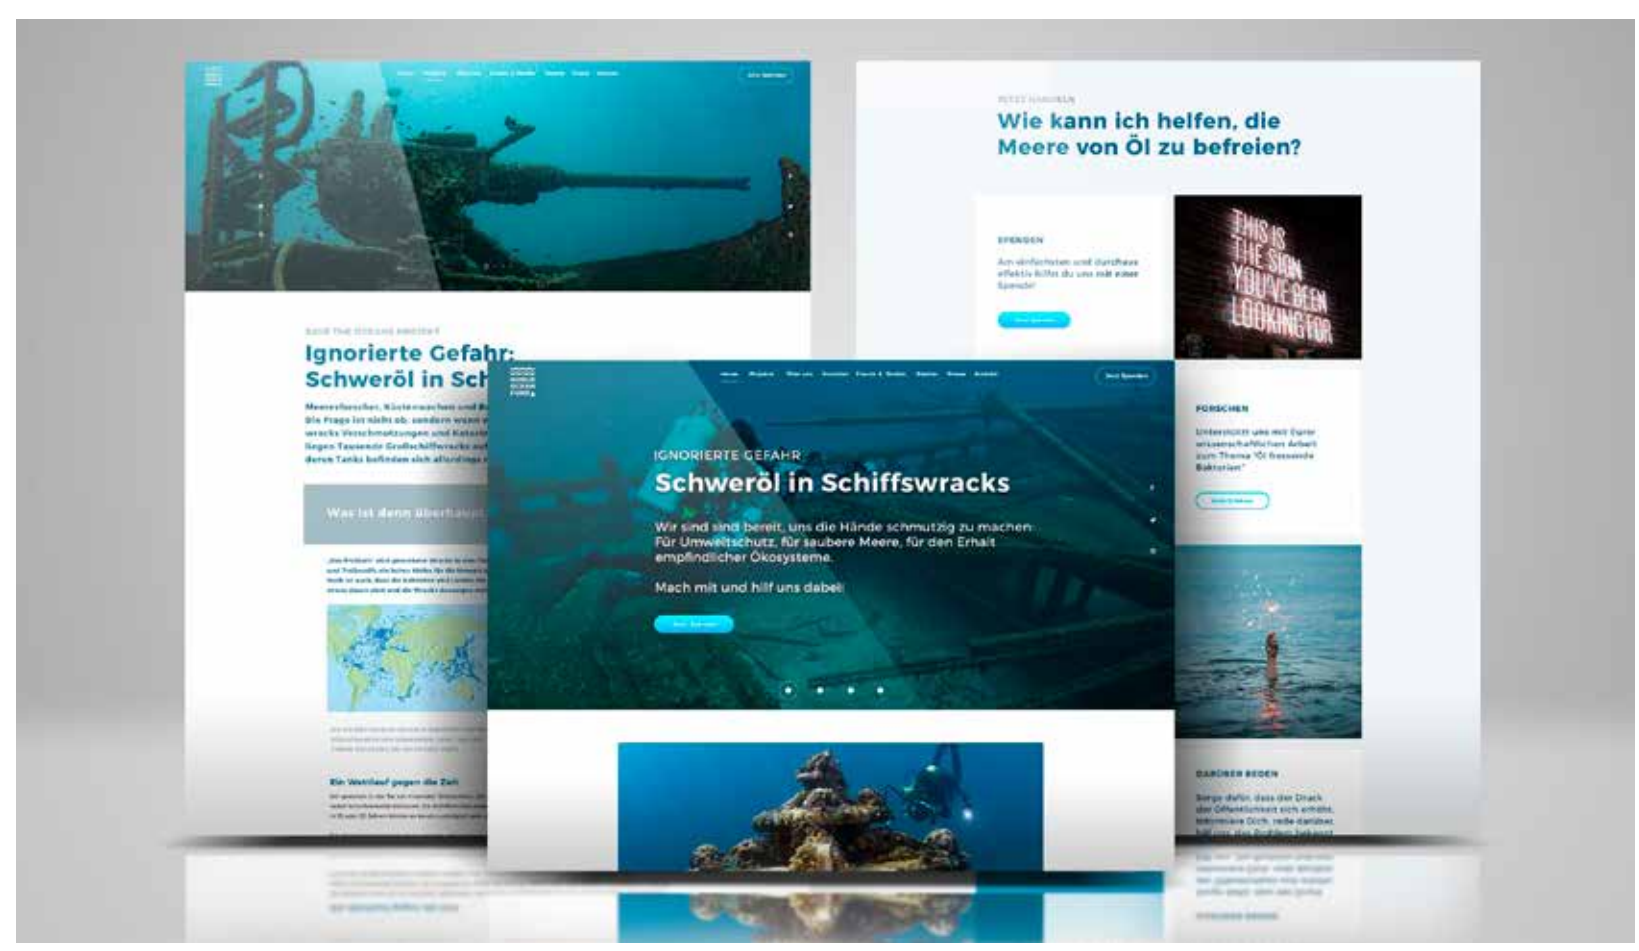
SAVE THE OCEANS PROJEKT

Ignorierte Gefahr: Schweröl in Sch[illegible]

Was ist denn überhaupt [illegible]

Ein Wettlauf gegen die Zeit

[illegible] HANDELN

Wie kann ich helfen, die Meere von Öl zu befreien?

SPENDEN

Am einfachsten und durchaus effektiv hilfst du uns mit einer Spende!

THIS IS THE SIGN YOU'VE BEEN LOOKING FOR

FORSCHEN

Unterstützt uns mit Eurer wissenschaftlichen Arbeit zum Thema "Öl fressende Bakterien"

DARÜBER REDEN

Sorge dafür, dass der Druck der Öffentlichkeit sich erhöht. Informiere Dich, rede darüber, hilf uns das Problem bekannt

Jetzt Spenden

IGNORIERTE GEFAHR

Schweröl in Schiffswracks

Wir sind sind bereit, uns die Hände schmutzig zu machen: Für Umweltschutz, für saubere Meere, für den Erhalt empfindlicher Ökosysteme.

Mach mit und hilf uns dabei!